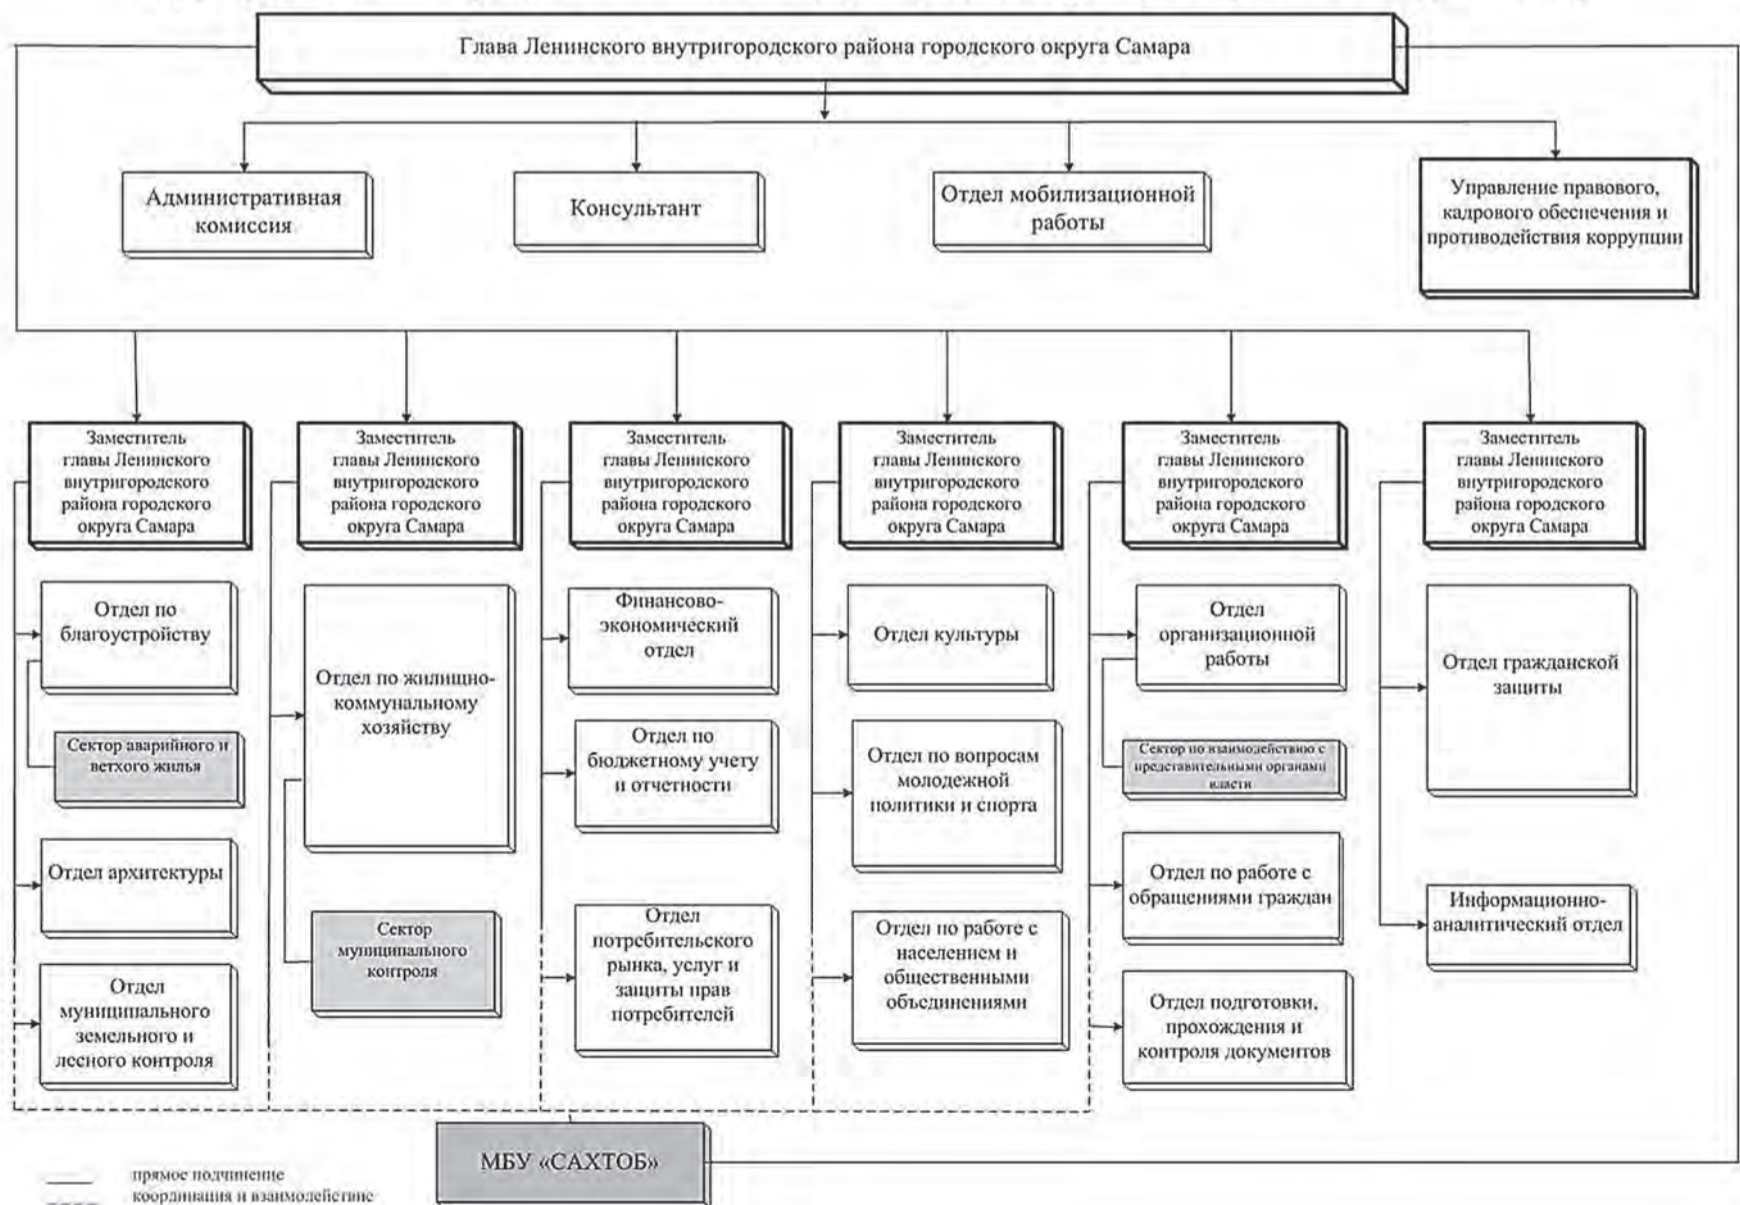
Глава Ленинского внутригородского района городского округа Самара

Административная комиссия

Консультант

Отдел мобилизационной работы

Управление правового, кадрового обеспечения и противодействия коррупции

Заместитель главы Ленинского внутригородского района городского округа Самара

Отдел по благоустройству

Сектор аварийного и ветхого жилья

Отдел архитектуры

Отдел муниципального земельного и лесного контроля

Заместитель главы Ленинского внутригородского района городского округа Самара

Отдел по жилищно-коммунальному хозяйству

Сектор муниципального контроля

Заместитель главы Ленинского внутригородского района городского округа Самара

Финансово-экономический отдел

Отдел по бюджетному учету и отчетности

Отдел потребительского рынка, услуг и защиты прав потребителей

Заместитель главы Ленинского внутригородского района городского округа Самара

Отдел культуры

Отдел по вопросам молодежной политики и спорта

Отдел по работе с населением и общественными объединениями

Заместитель главы Ленинского внутригородского района городского округа Самара

Отдел организационной работы

Сектор по взаимодействию с представительными органами власти

Отдел по работе с обращениями граждан

Отдел подготовки, прохождения и контроля документов

Заместитель главы Ленинского внутригородского района городского округа Самара

Отдел гражданской защиты

Информационно-аналитический отдел

МБУ «САХТОБ»

прямое подчинение
координация и взаимодействие